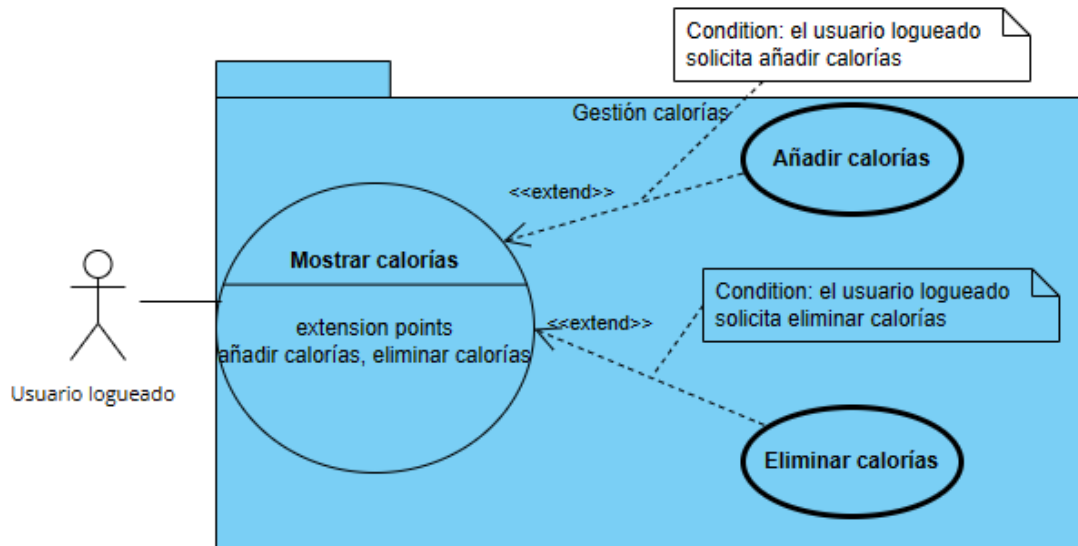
Condition: el usuario logueado solicita añadir calorías

Gestión calorías

Añadir calorías

<<extend>>

Mostrar calorías

extension points
añadir calorías, eliminar calorías

Condition: el usuario logueado solicita eliminar calorías

<<extend>>

Usuario logueado

Eliminar calorías